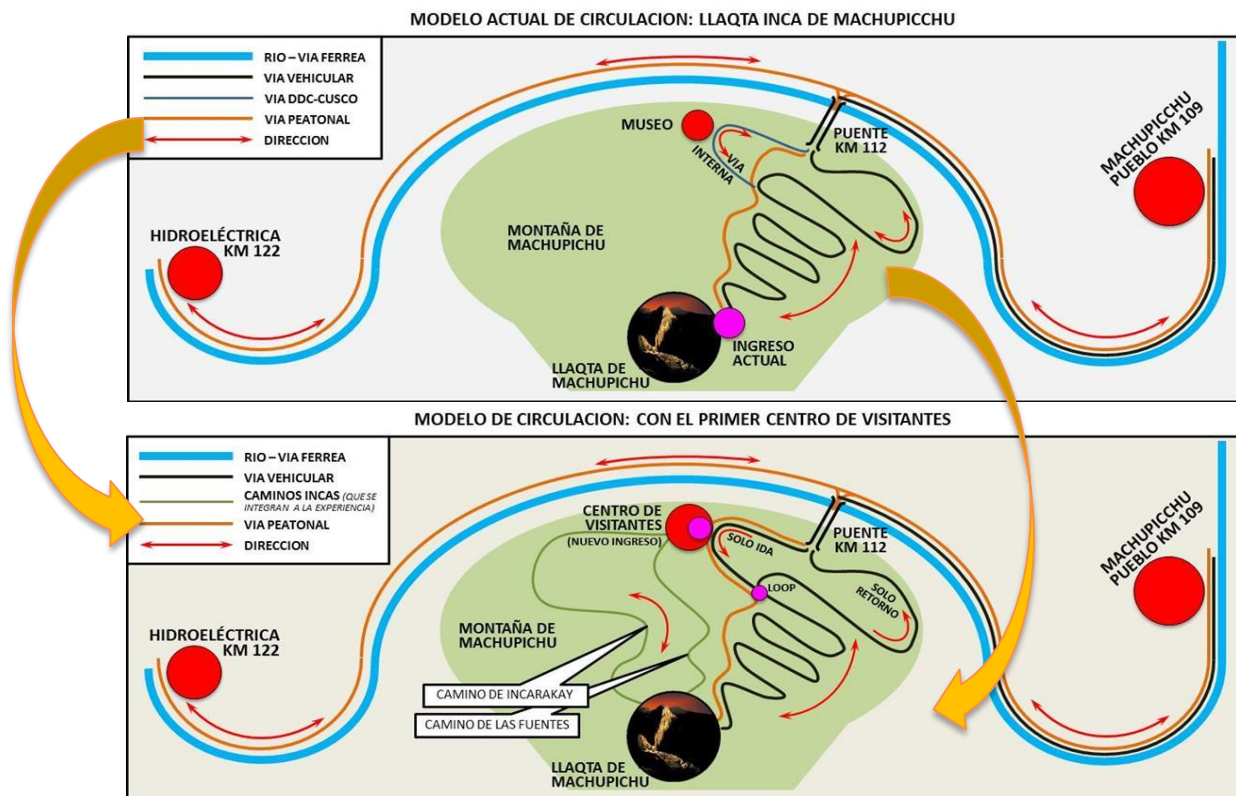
MODELO ACTUAL DE CIRCULACION: LLAQTA INCA DE MACHUPICCHU

RIO – VIA FERREA
VIA VEHICULAR
VIA DDC-CUSCO
VIA PEATONAL
DIRECCION

MUSEO
VIA INTERNA
PUENTE KM 112
MACHUPICCHU PUEBLO KM 109
HIDROELÉCTRICA KM 122
MONTAÑA DE MACHUPICHU
INGRESO ACTUAL
LLAQTA DE MACHUPICHU

MODELO DE CIRCULACION: CON EL PRIMER CENTRO DE VISITANTES

RIO – VIA FERREA
VIA VEHICULAR
CAMINOS INCAS (QUE SE INTEGRAN A LA EXPERIENCIA)
VIA PEATONAL
DIRECCION

CENTRO DE VISITANTES
(NUEVO INGRESO)
SOLO IDA
PUENTE KM 112
LOOP
SOLO RETORNO
MACHUPICCHU PUEBLO KM 109
HIDROELÉCTRICA KM 122
MONTAÑA DE MACHUPICHU
CAMINO DE INCARAKAY
CAMINO DE LAS FUENTES
LLAQTA DE MACHUPICHU